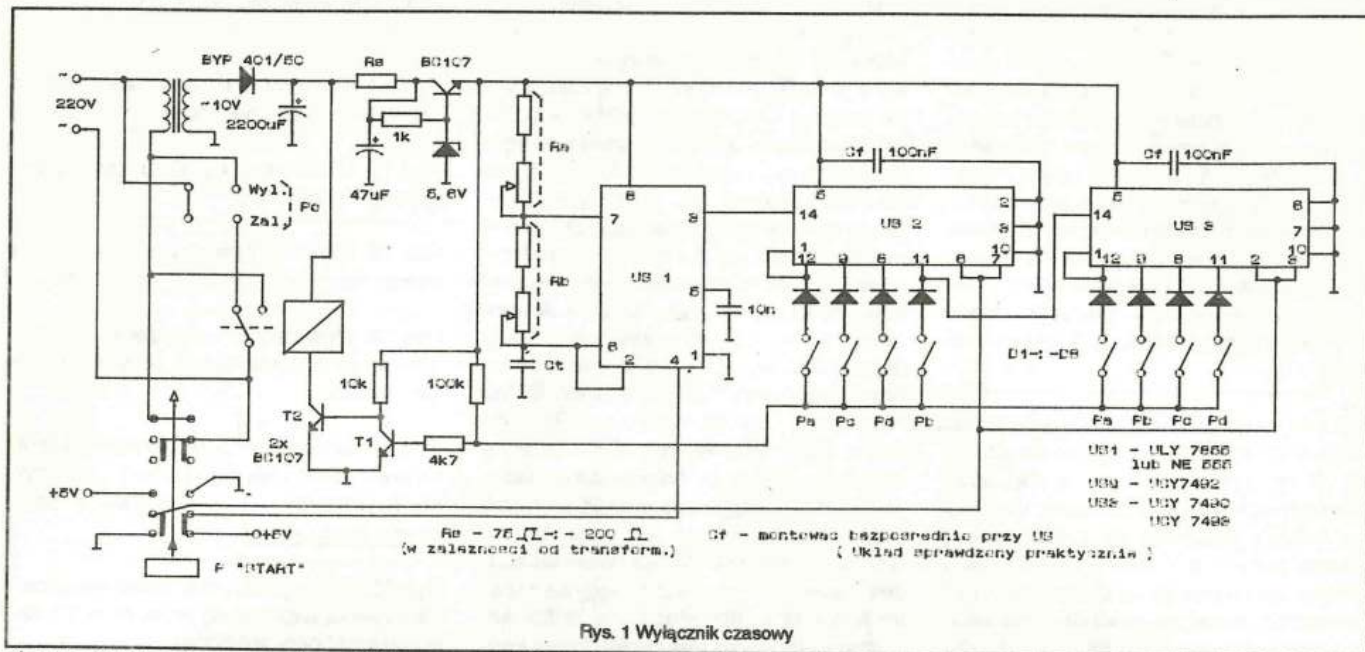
~ 220V ~
BYP 401/50
~10V
2200uF
Rs
BC107
1k
47uF
5,6V
Wyl
Zal
Pc
Ra
Rb
Ct
8
7
3
US 1
5
10n
6
2
4
1
Cf 100nF
5
14
US 2
2
3
10
1
12
9
6
11
6
7
Cf 100nF
5
14
US 3
6
7
10
1
12
9
8
11
2
3
D1-:-D8
10k
100k
T2
2x BC107
T1
4k7
Pa
Pc
Pd
Pb
Pa
Pb
Pc
Pd
US1 - ULY 7855 lub NE 555
US2 - UCY7492
US3 - UCY 7490 UCY 7493
+5V
0+5V
P "START"
Rs - 75 $\Omega$ -:- 200 $\Omega$ (w zaleznosci od transform.)
Cf - montowac bezposrednio przy US ( Uklad sprawdzony praktycznie )
Rys. 1 Wyłącznik czasowy